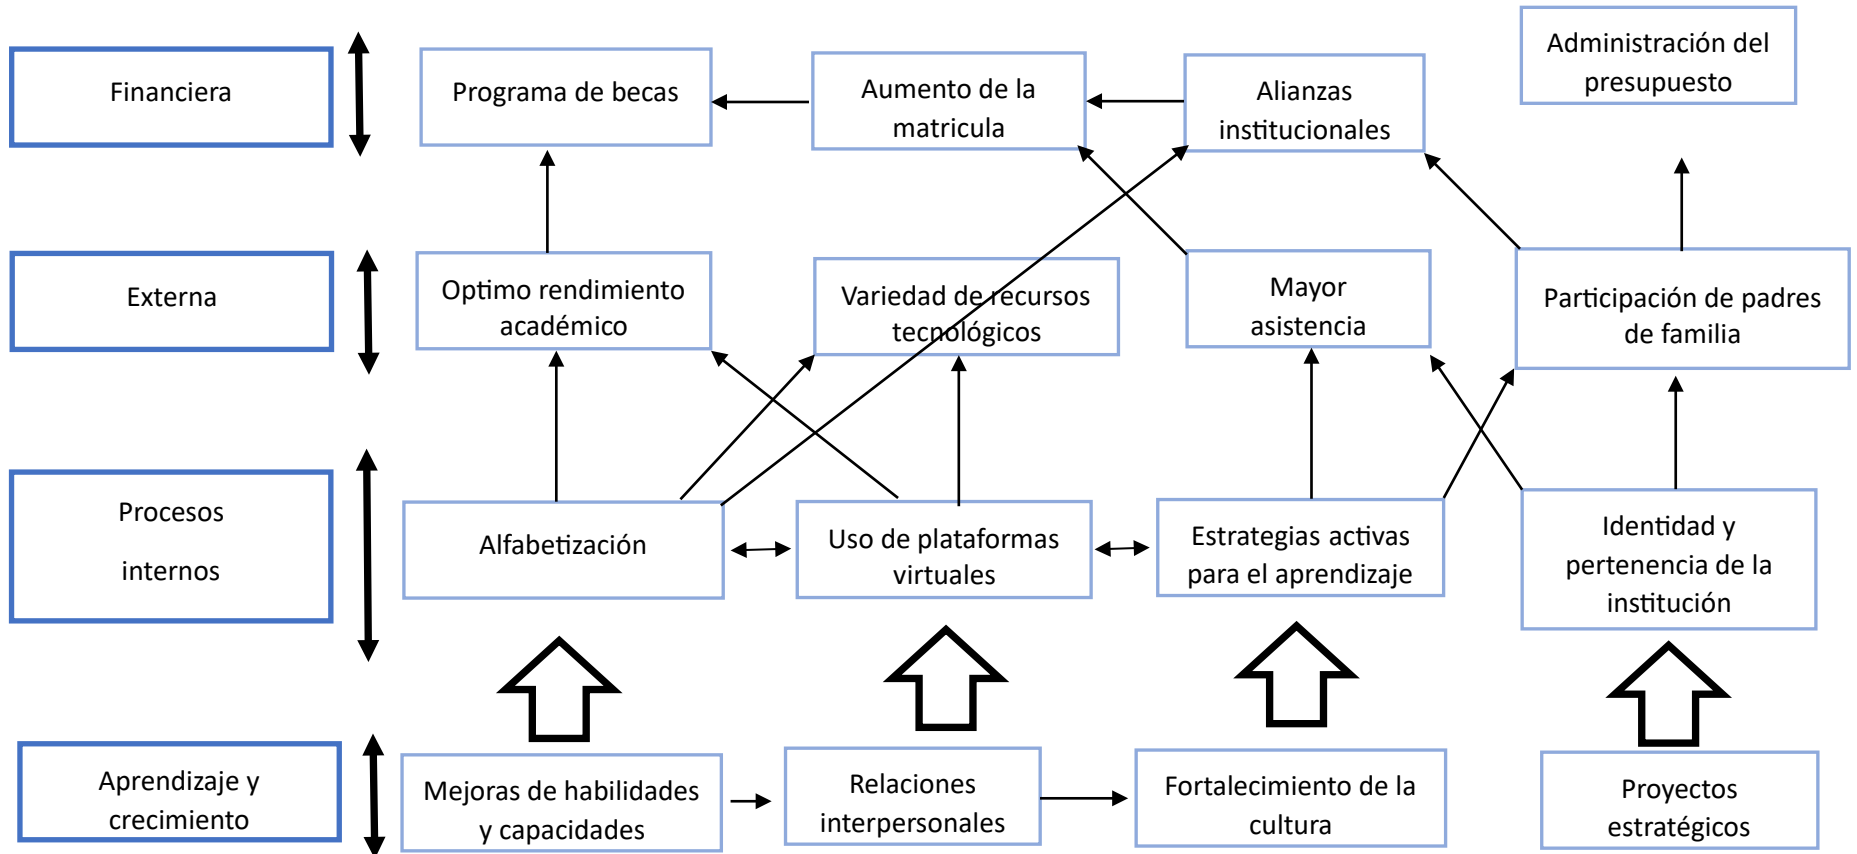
Financiera

Programa de becas

Aumento de la matricula

Alianzas institucionales

Administración del presupuesto

Externa

Optimo rendimiento académico

Variedad de recursos tecnológicos

Mayor asistencia

Participación de padres de familia

Procesos internos

Alfabetización

Uso de plataformas virtuales

Estrategias activas para el aprendizaje

Identidad y pertenencia de la institución

Aprendizaje y crecimiento

Mejoras de habilidades y capacidades

Relaciones interpersonales

Fortalecimiento de la cultura

Proyectos estratégicos